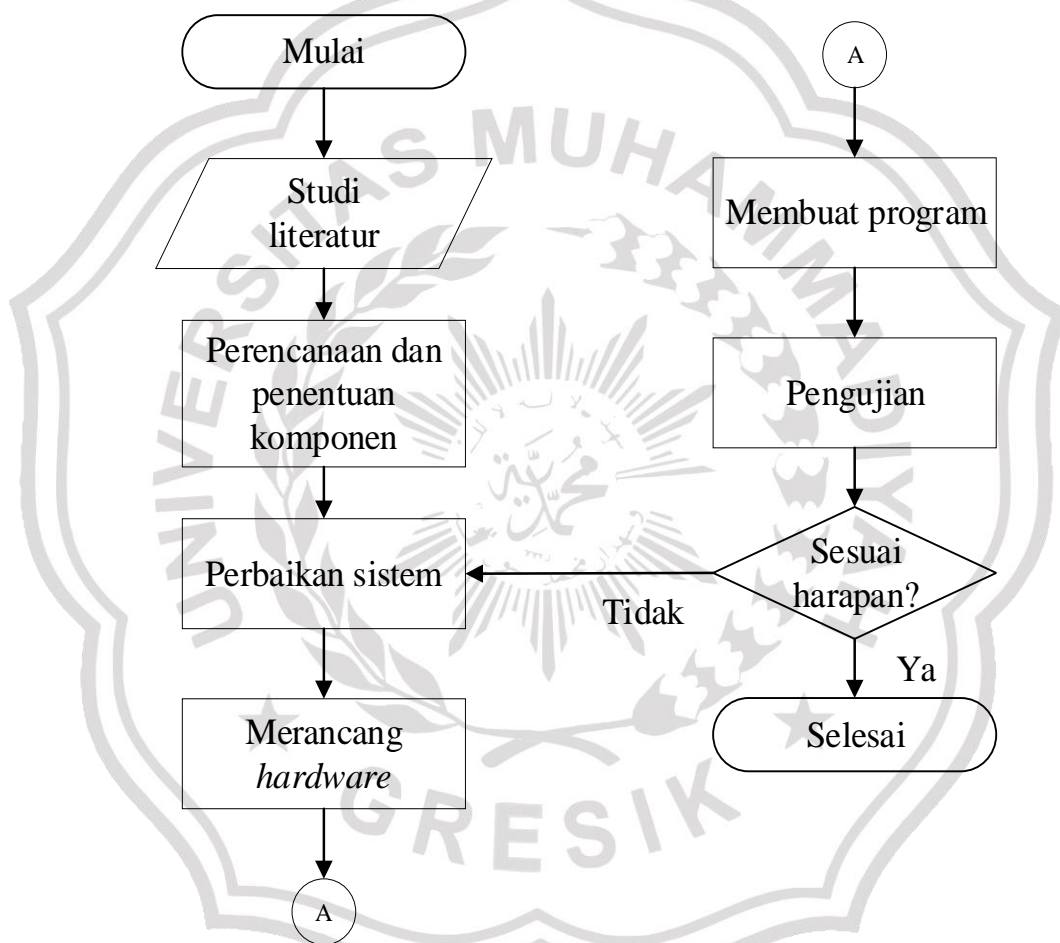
Mulai

Studi literatur

Perencanaan dan penentuan komponen

Perbaikan sistem

Merancang *hardware*

A

A

Membuat program

Pengujian

Sesuai harapan?

Tidak

Ya

Selesai

UNIVERSITAS MUHAMMADIYAH GRESIK